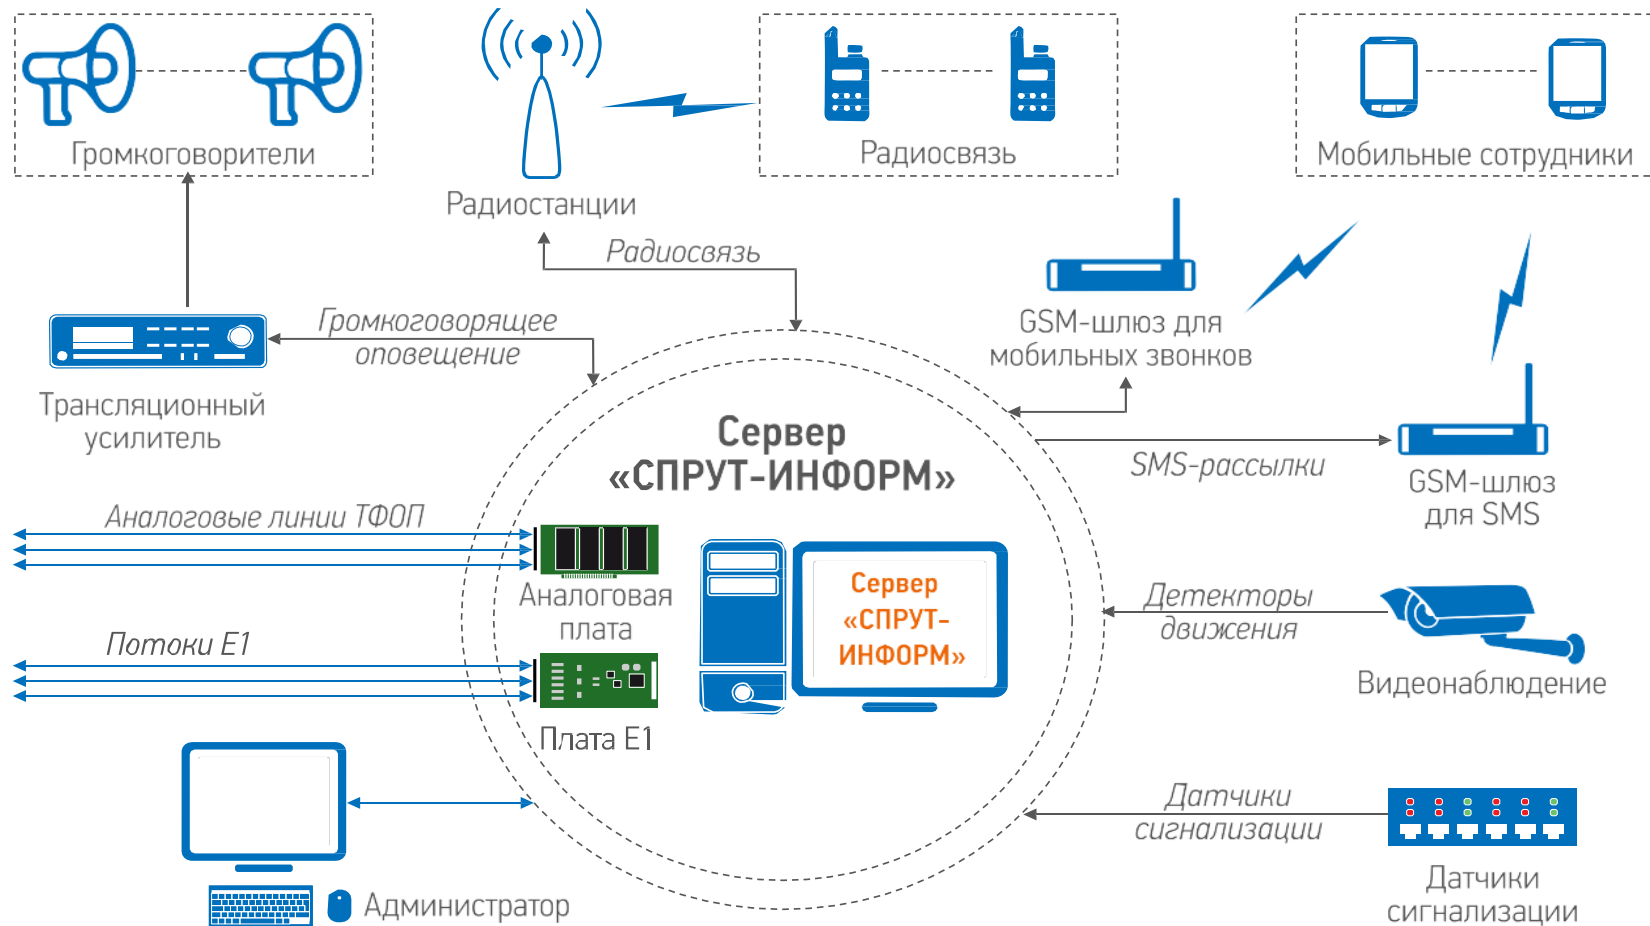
Громкоговорители

Радиостанции

Радиосвязь

Мобильные сотрудники

Радиосвязь

GSM-шлюз для мобильных звонков

Громкоговорящее оповещение

Трансляционный усилитель

Сервер «СПРУТ-ИНФОРМ»

SMS-рассылки

GSM-шлюз для SMS

Аналоговые линии ТФОП

Аналоговая плата

Сервер «СПРУТ-ИНФОРМ»

Детекторы движения

Видеонаблюдение

Потоки E1

Плата E1

Датчики сигнализации

Администратор

Датчики сигнализации